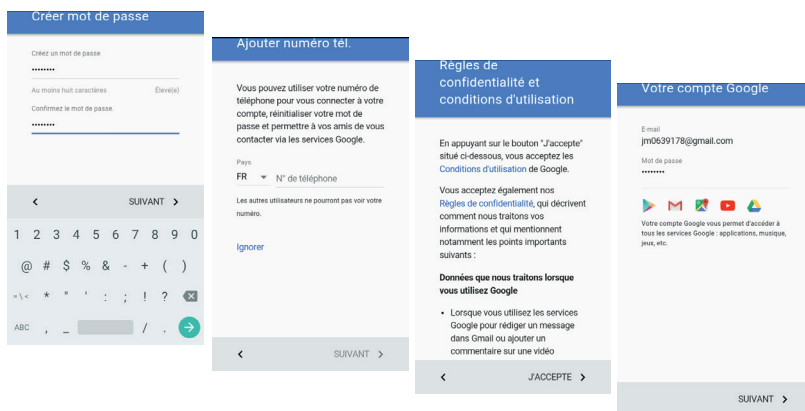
Créer mot de passe

Créez un mot de passe
••••••••
Au moins huit caractères Élevé(e)
Confirmez le mot de passe.
••••••••

<
SUIVANT >

1 2 3 4 5 6 7 8 9 0
@ # $ % & - + ( )
=\< * " ' : ; ! ?
ABC , _ / .

Ajouter numéro tél.

Vous pouvez utiliser votre numéro de téléphone pour vous connecter à votre compte, réinitialiser votre mot de passe et permettre à vos amis de vous contacter via les services Google.

Pays
FR
N° de téléphone

Les autres utilisateurs ne pourront pas voir votre numéro.

Ignorer

<
SUIVANT >

Règles de confidentialité et conditions d'utilisation

En appuyant sur le bouton "J'accepte" situé ci-dessous, vous acceptez les Conditions d'utilisation de Google.

Vous acceptez également nos Règles de confidentialité, qui décrivent comment nous traitons vos informations et qui mentionnent notamment les points importants suivants :

Données que nous traitons lorsque vous utilisez Google

• Lorsque vous utilisez les services Google pour rédiger un message dans Gmail ou ajouter un commentaire sur une vidéo

<
J'ACCEPTE >

Votre compte Google

E-mail
jm0639178@gmail.com

Mot de passe
••••••••

Votre compte Google vous permet d'accéder à tous les services Google : applications, musique, jeux, etc.

SUIVANT >